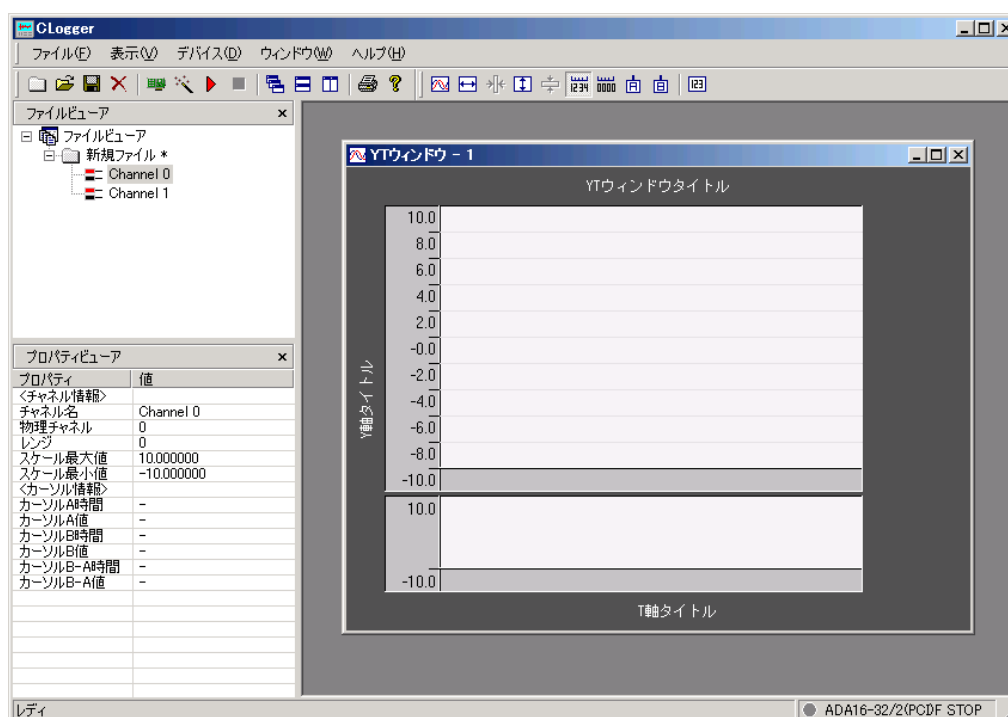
CLogger

ファイル(F) 表示(V) デバイス(D) ウィンドウ(W) ヘルプ(H)

ファイルビューア ×

ファイルビューア
新規ファイル *
Channel 0
Channel 1

プロパティビューア ×

| プロパティ | 値 |
|---|---|
| <チャネル情報> | |
| チャネル名 | Channel 0 |
| 物理チャネル | 0 |
| レンジ | 0 |
| スケール最大値 | 10.000000 |
| スケール最小値 | -10.000000 |
| <カーソル情報> | |
| カーソルA時間 | - |
| カーソルA値 | - |
| カーソルB時間 | - |
| カーソルB値 | - |
| カーソルB-A時間 | - |
| カーソルB-A値 | - |

YTウィンドウ - 1

YTウィンドウタイトル

Y軸タイトル

10.0
8.0
6.0
4.0
2.0
-0.0
-2.0
-4.0
-6.0
-8.0
-10.0

10.0
-10.0

T軸タイトル

レディ

ADA16-32/2(PCI)F STOP